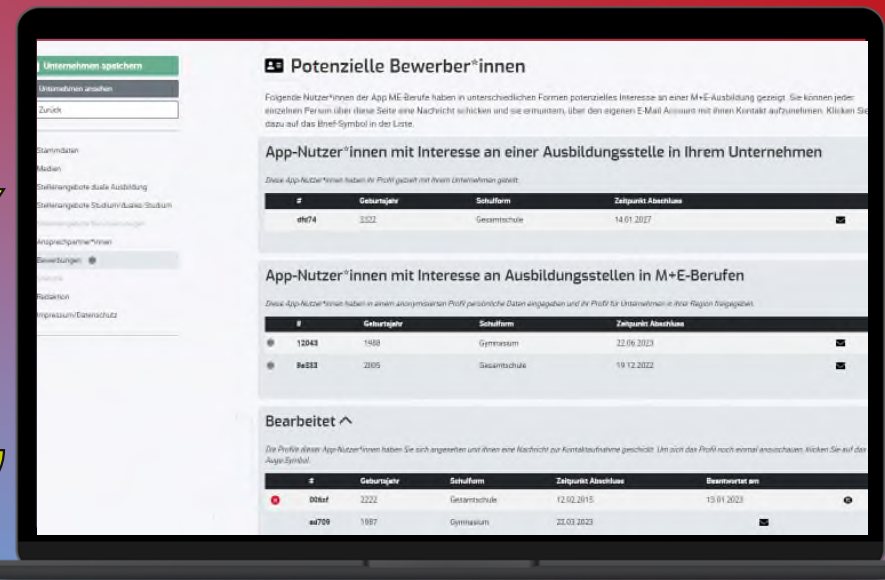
Unternehmen speichern

Unternehmen ansehen

Zurück

Stammdaten

Medien

Stellenangebote duale Ausbildung

Stellenangebote Studium/duales Studium

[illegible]

Ansprechpartner*innen

Bewerbungen

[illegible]

Redaktion

Impressum/Datenschutz

Potenzielle Bewerber*innen

Folgende Nutzer*innen der App ME-Berufe haben in unterschiedlichen Formen potenzielles Interesse an einer M+E-Ausbildung gezeigt. Sie können jeder einzelnen Person über diese Seite eine Nachricht schicken und sie ermuntern, über den eigenen E-Mail Account mit Ihnen Kontakt aufzunehmen. Klicken Sie dazu auf das Brief-Symbol in der Liste.

App-Nutzer*innen mit Interesse an einer Ausbildungsstelle in Ihrem Unternehmen

Diese App-Nutzer*innen haben ihr Profil gezielt mit Ihrem Unternehmen geteilt.

| # | Geburtsjahr | Schulform | Zeitpunkt Abschluss |
|---|---|---|---|
| dfd74 | 2222 | Gesamtschule | 14.01.2027 |

App-Nutzer*innen mit Interesse an Ausbildungsstellen in M+E-Berufen

Diese App-Nutzer*innen haben in einem anonymisierten Profil persönliche Daten eingegeben und ihr Profil für Unternehmen in ihrer Region freigegeben.

| # | Geburtsjahr | Schulform | Zeitpunkt Abschluss |
|---|---|---|---|
| 12043 | 1988 | Gymnasium | 22.06.2023 |
| 8e253 | 2005 | Gesamtschule | 19.12.2022 |

Bearbeitet

Die Profile dieser App-Nutzer*innen haben Sie sich angesehen und ihnen eine Nachricht zur Kontaktaufnahme geschickt. Um sich das Profil noch einmal anzuschauen, klicken Sie auf das Auge-Symbol.

| # | Geburtsjahr | Schulform | Zeitpunkt Abschluss | Beantwortet am |
|---|---|---|---|---|
| 006sf | 2222 | Gesamtschule | 12.02.2015 | 15.01.2023 |
| ad709 | 1987 | Gymnasium | 23.03.2023 | |